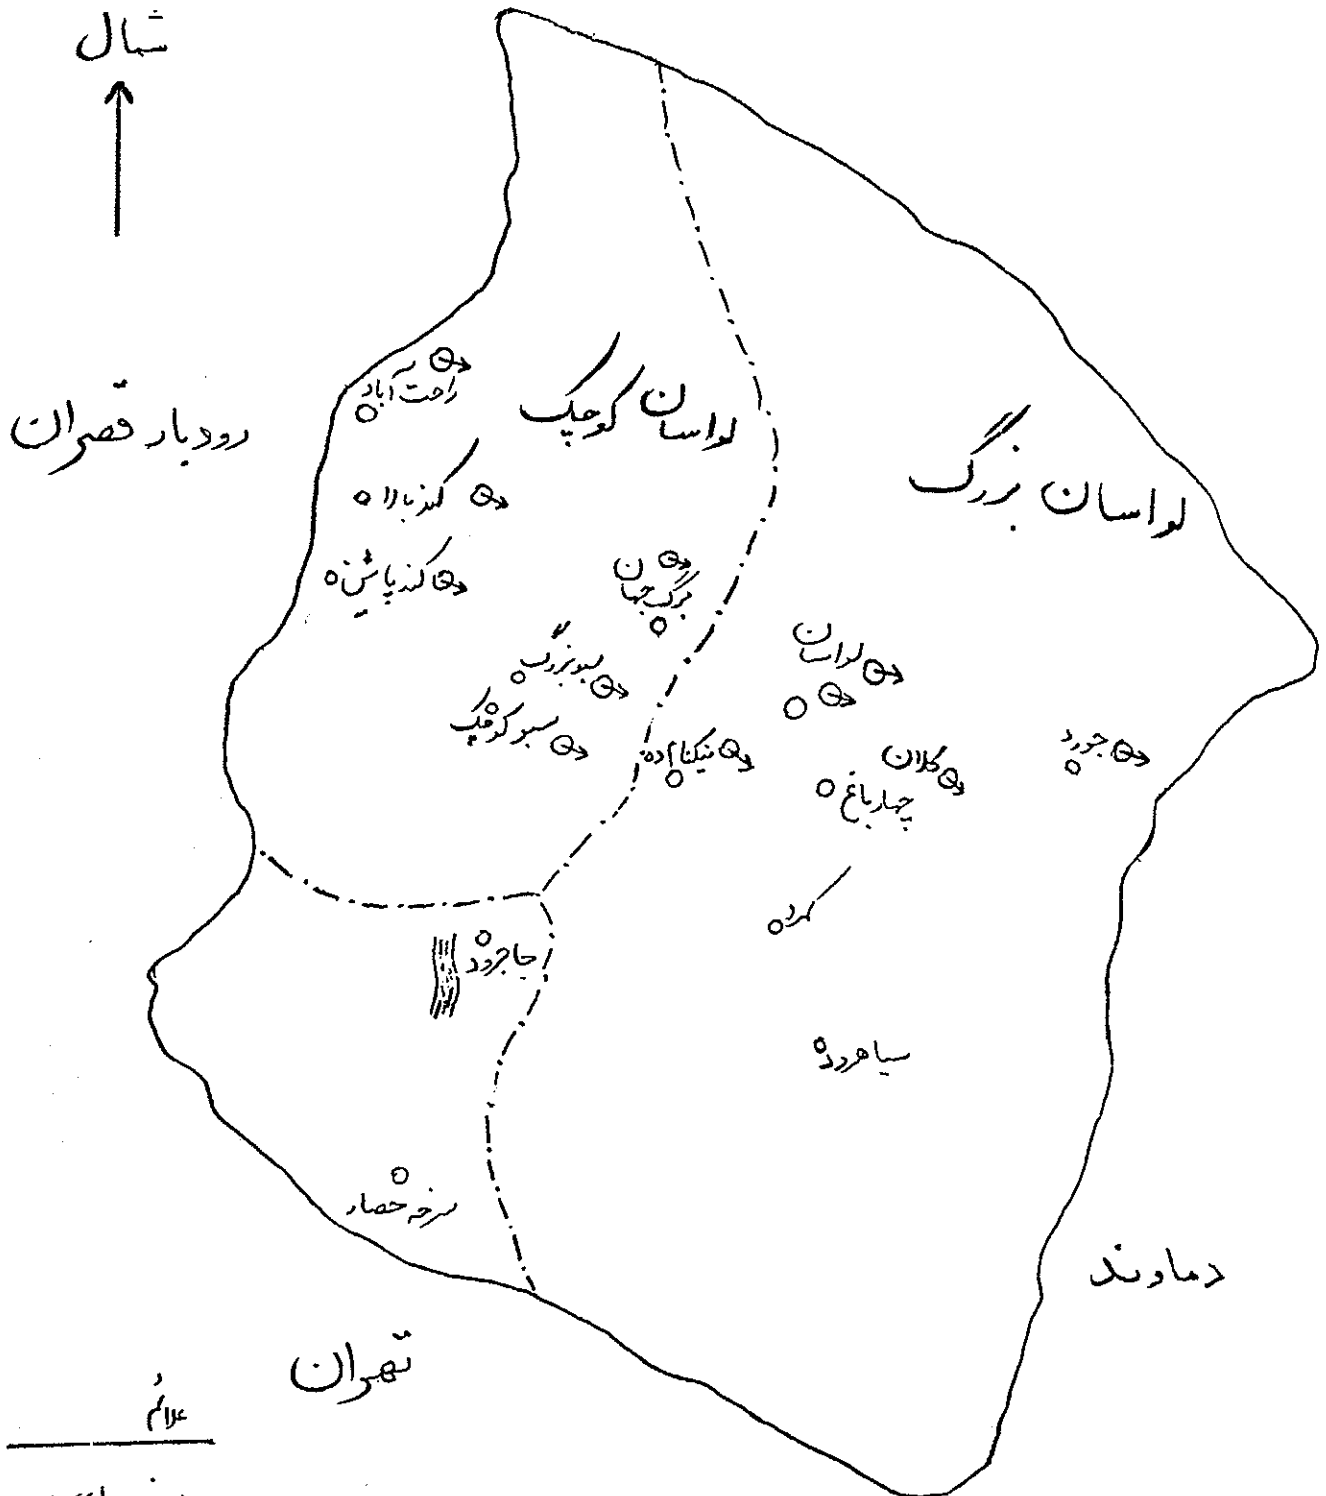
شمال

رودبار قصران

لواسان کوچک

لواسان بزرگ

راحت آباد

کند بالا

کند پائین

برگ جهان

سبو بزرگ

سبو کوچک

نیک آمده

لواسان

کلان

جاجرود

چهارباغ

کمرده

جاجرود

سیاهرود

سرخ حصار

دماوند

تهران

علائم

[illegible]